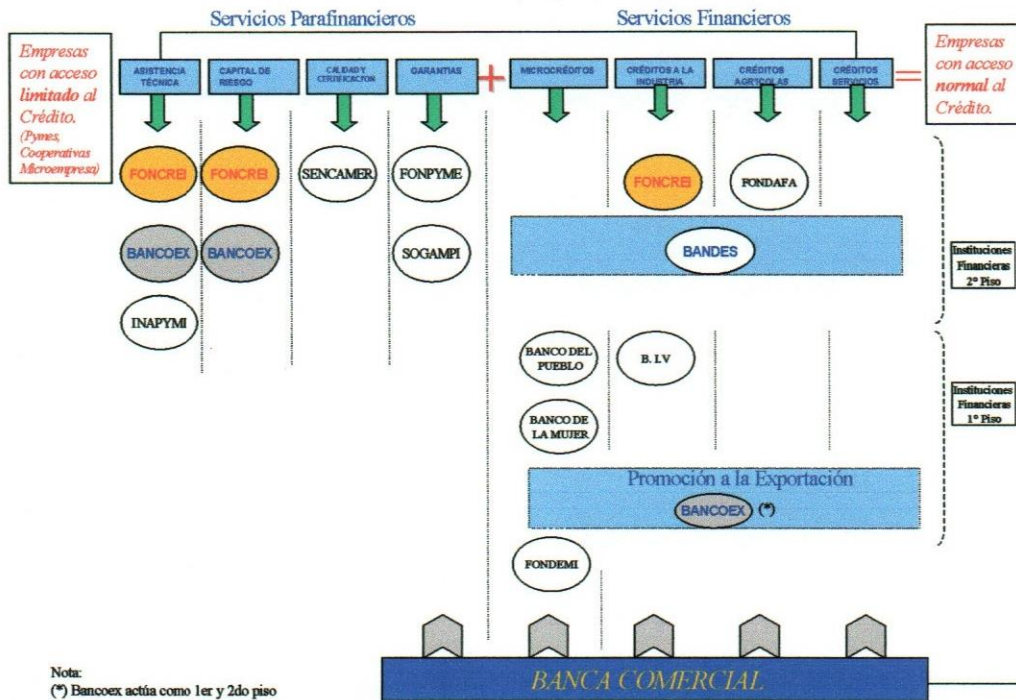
Servicios Parafinancieros

Servicios Financieros

Empresas con acceso limitado al Crédito. (Pymes, Cooperativas Microempresa)

ASISTENCIA TÉCNICA

CAPITAL DE RIESGO

CALIDAD Y CERTIFICACION

GARANTIAS

+

MICROCRÉDITOS

CRÉDITOS A LA INDUSTRIA

CRÉDITOS AGRICOLAS

CRÉDITOS SERVICIOS

=

Empresas con acceso normal al Crédito.

FONCREI

FONCREI

SENCAMER

FONPYME

FONCREI

FONDAFA

BANCOEX

BANCOEX

SOGAMPI

BANDES

Instituciones Financieras 2° Piso

INAPYMI

BANCO DEL PUEBLO

B. I.V

Instituciones Financieras 1° Piso

BANCO DE LA MUJER

Promoción a la Exportación

BANCOEX (*)

FONDEMI

Nota:
(*) Bancoex actúa como 1er y 2do piso

BANCA COMERCIAL